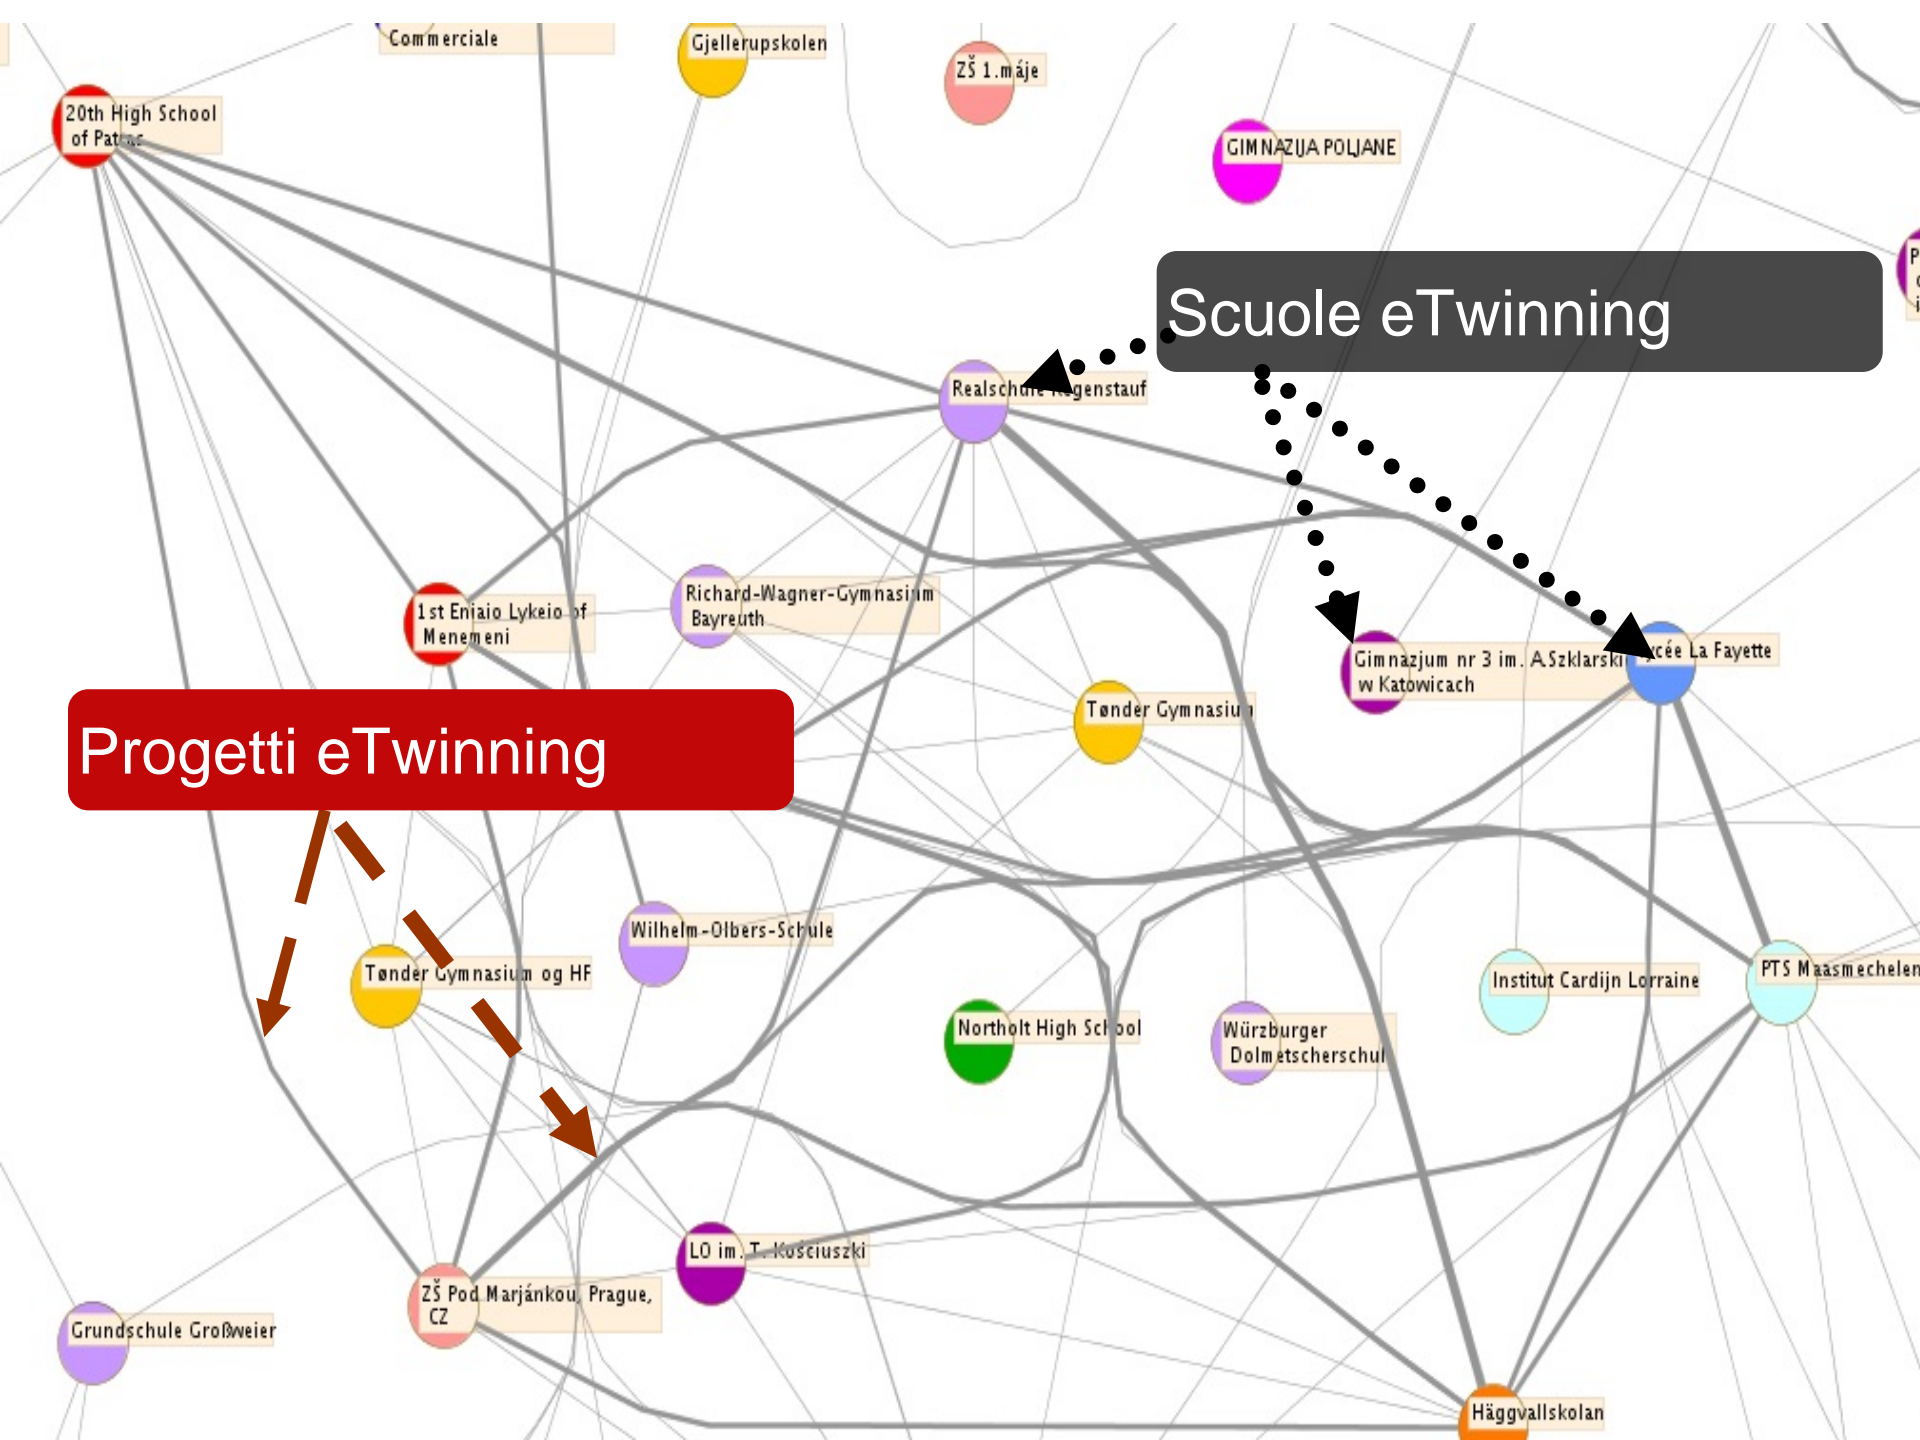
Commerciale

Gjellerupskolen

ZŠ 1.máje

GIMNAZIJA POLJANE

20th High School of Pat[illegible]

Scuole eTwinning

Realschule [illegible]genstauf

1st Eniaio Lykeio of Menemeni

Richard-Wagner-Gymnasium Bayreuth

Gimnazjum nr 3 im. A.Szklarski w Katowicach

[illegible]cée La Fayette

Progetti eTwinning

Tønder Gymnasium

Wilhelm-Olbers-Schule

Tønder Gymnasium og HF

Northolt High School

Würzburger Dolmetscherschul

Institut Cardijn Lorraine

PTS Maasmechelen

LO im. T. Kosciuszki

ZŠ Pod Marjánkou, Prague, CZ

Grundschule Großweier

Häggvallskolan